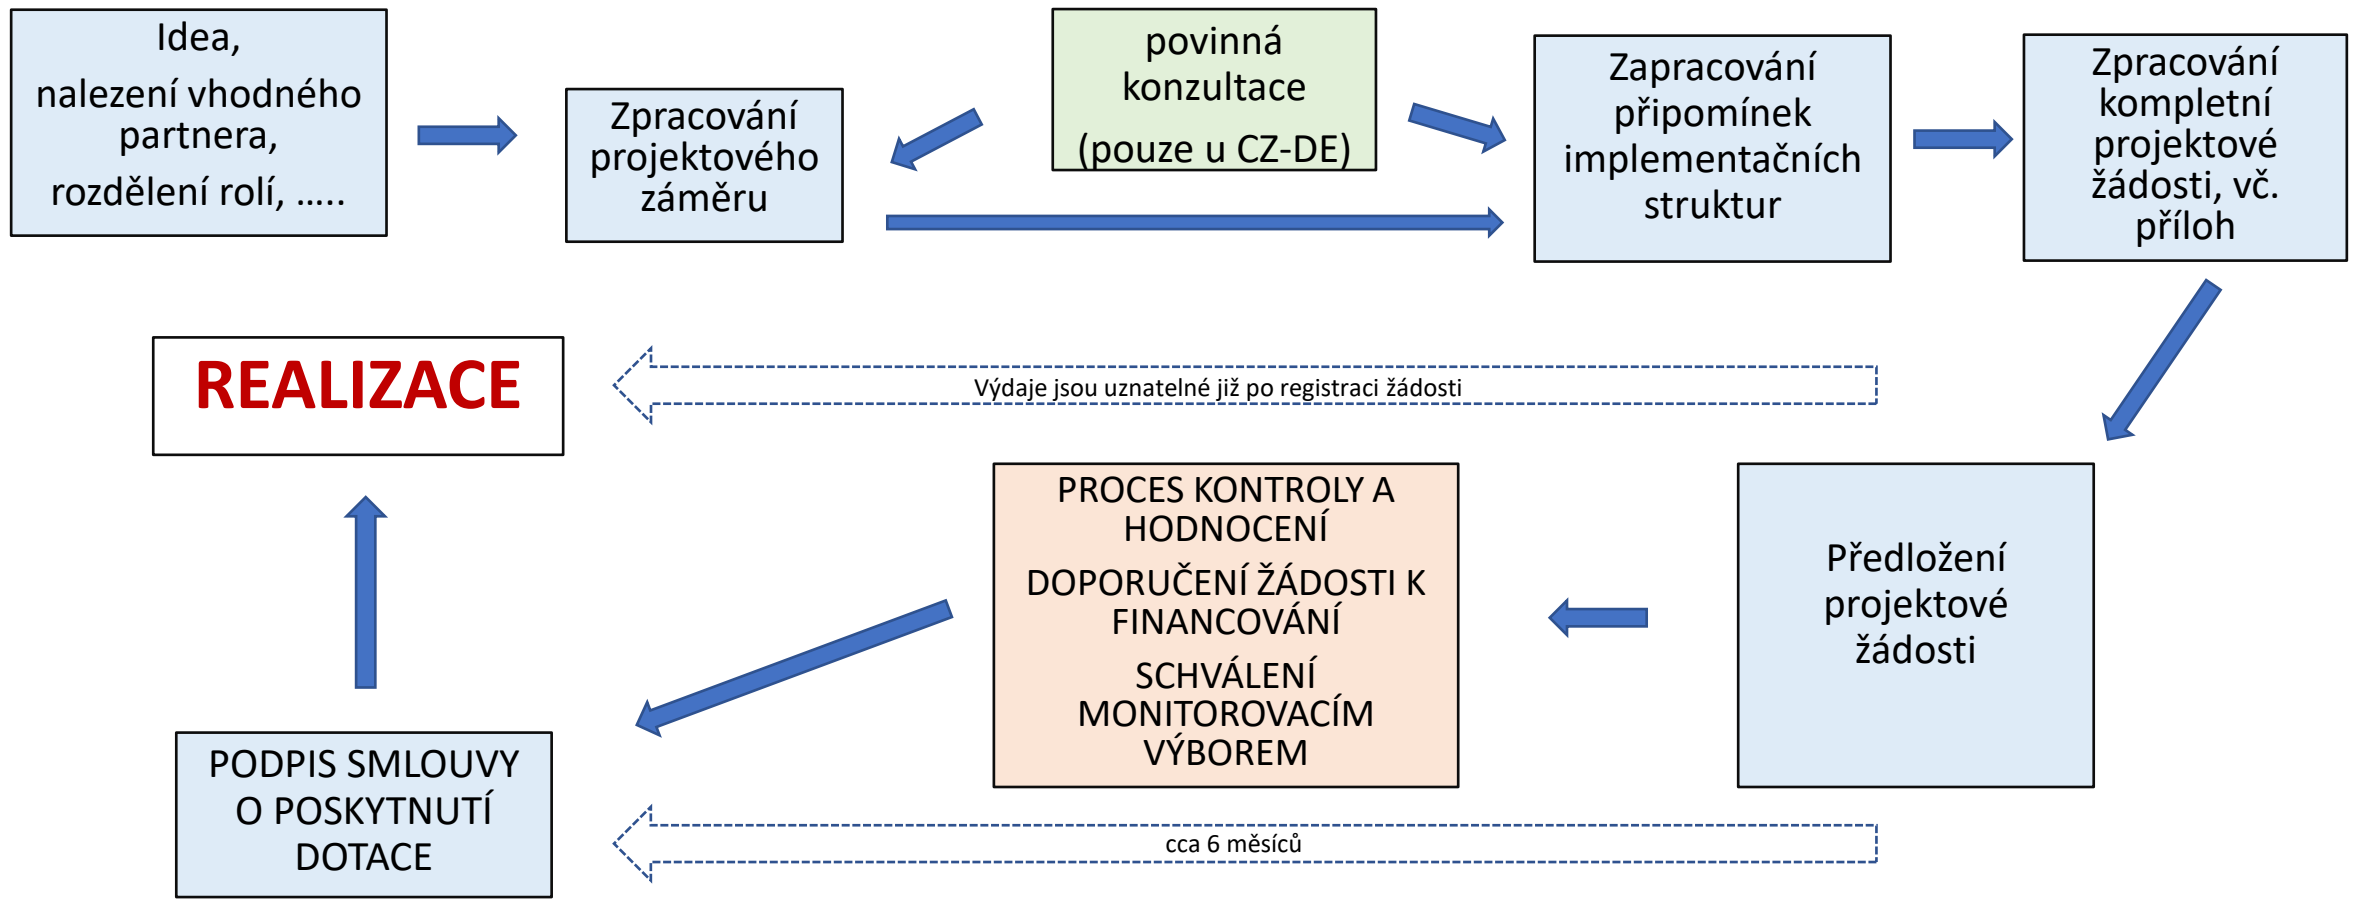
Idea,
nalezení vhodného partnera,
rozdělení rolí, …..

Zpracování projektového záměru

povinná konzultace
(pouze u CZ-DE)

Zapracování připomínek implementačních struktur

Zpracování kompletní projektové žádosti, vč. příloh

REALIZACE

Výdaje jsou uznatelné již po registraci žádosti

PROCES KONTROLY A HODNOCENÍ
DOPORUČENÍ ŽÁDOSTI K FINANCOVÁNÍ
SCHVÁLENÍ MONITOROVACÍM VÝBOREM

Předložení projektové žádosti

PODPIS SMLOUVY O POSKYTNUTÍ DOTACE

cca 6 měsíců